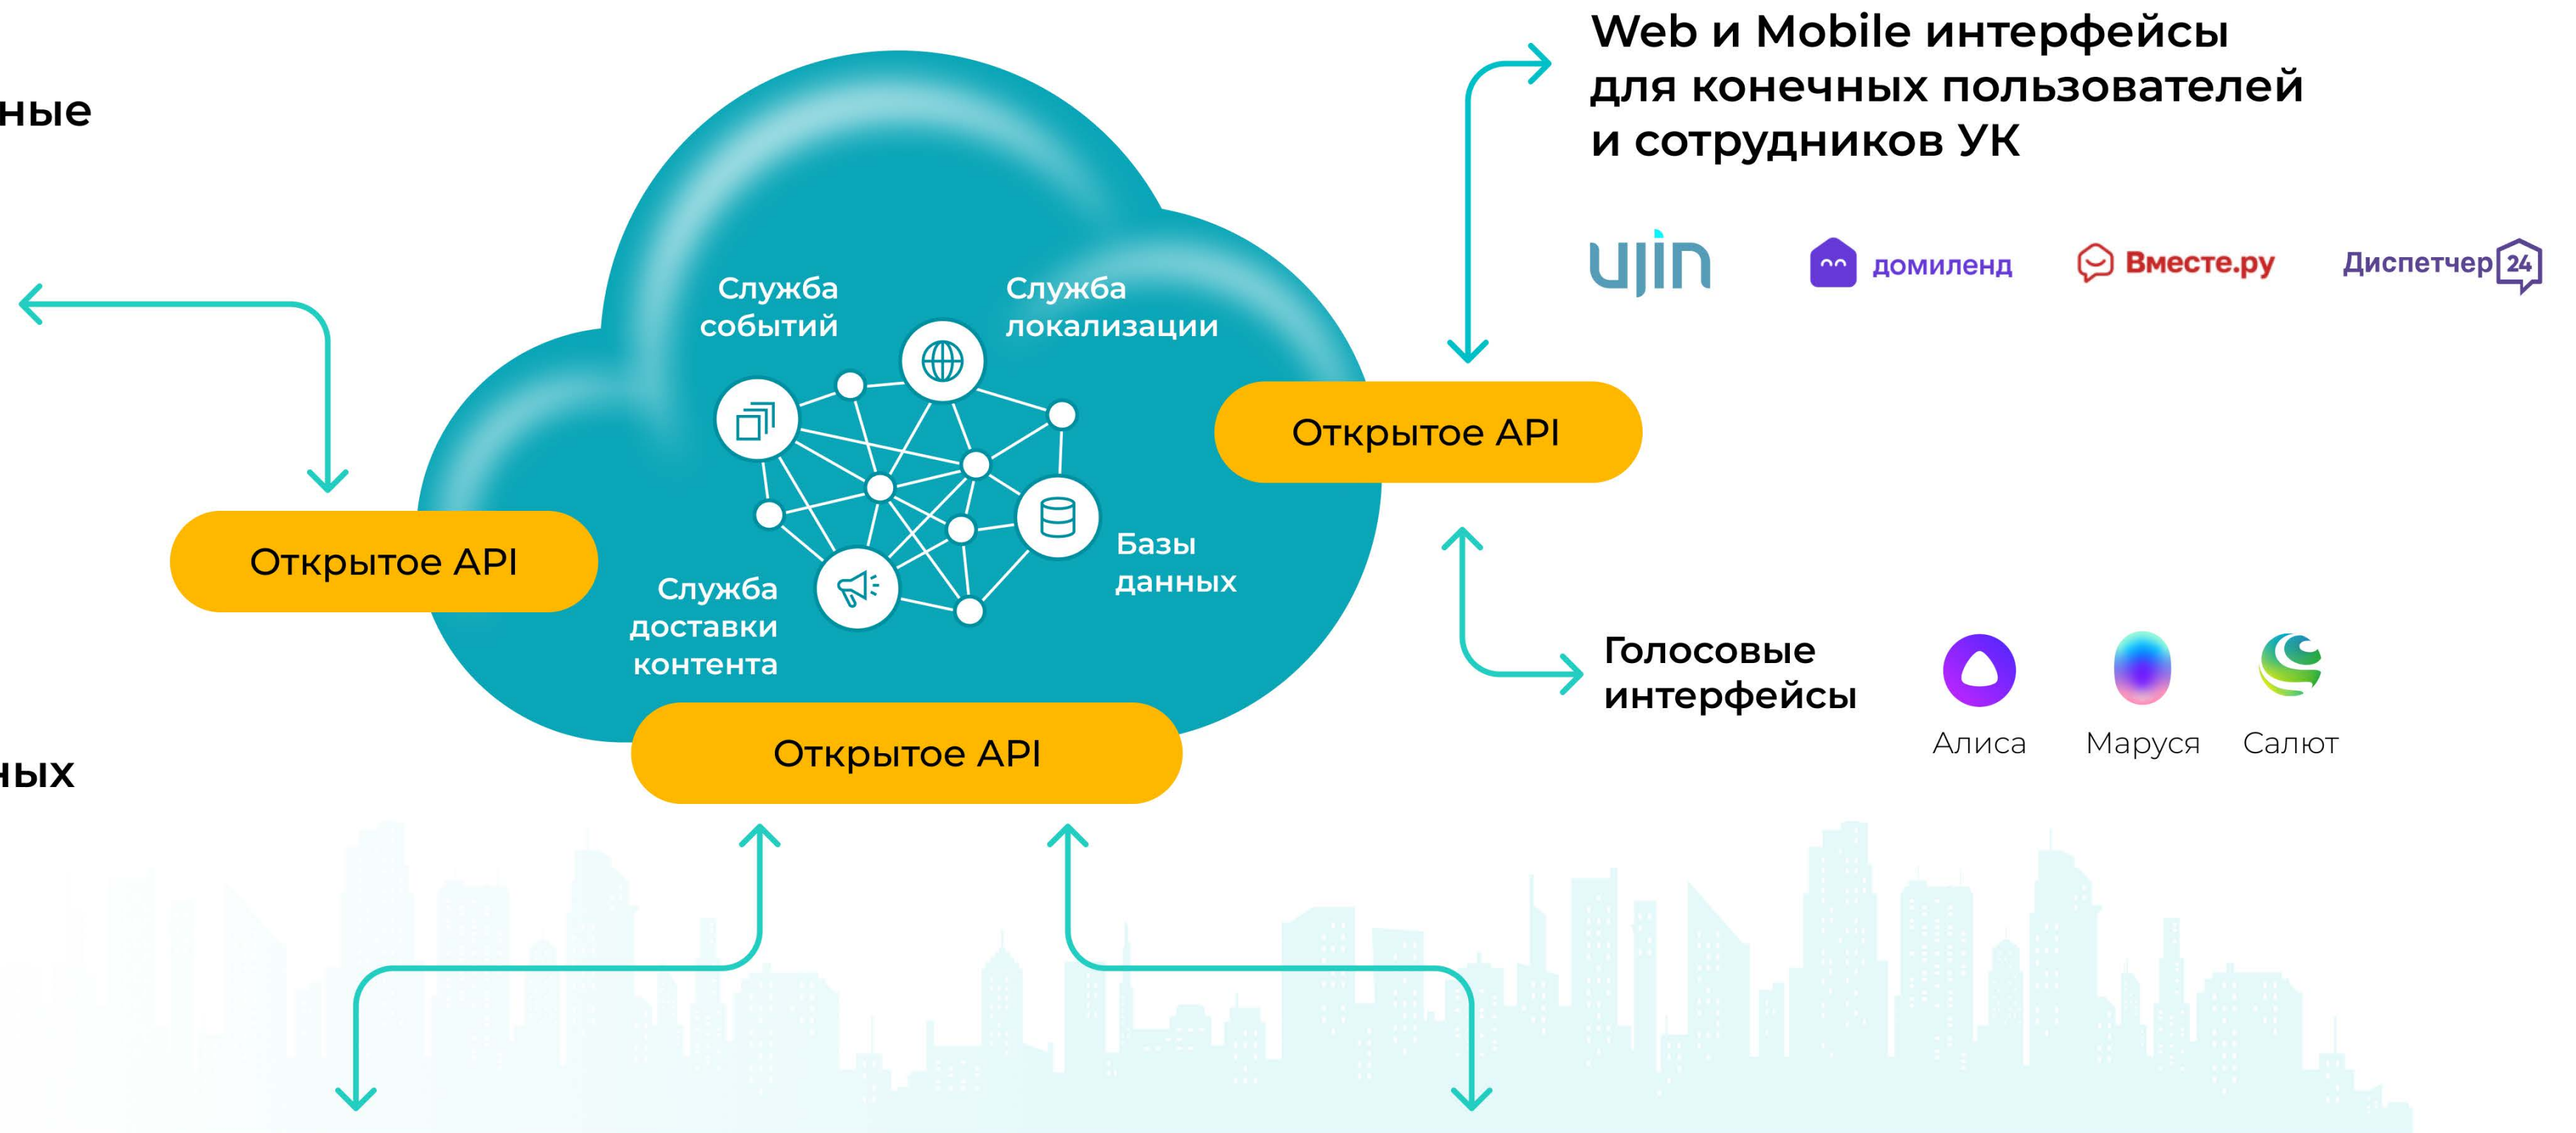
ные

ных

Web и Mobile интерфейсы для конечных пользователей и сотрудников УК

ujin

домиленд

Вместе.ру

Диспетчер 24

Служба событий

Служба локализации

Базы данных

Служба доставки контента

Открытое API

Открытое API

Открытое API

Голосовые интерфейсы

Алиса

Маруся

Салют